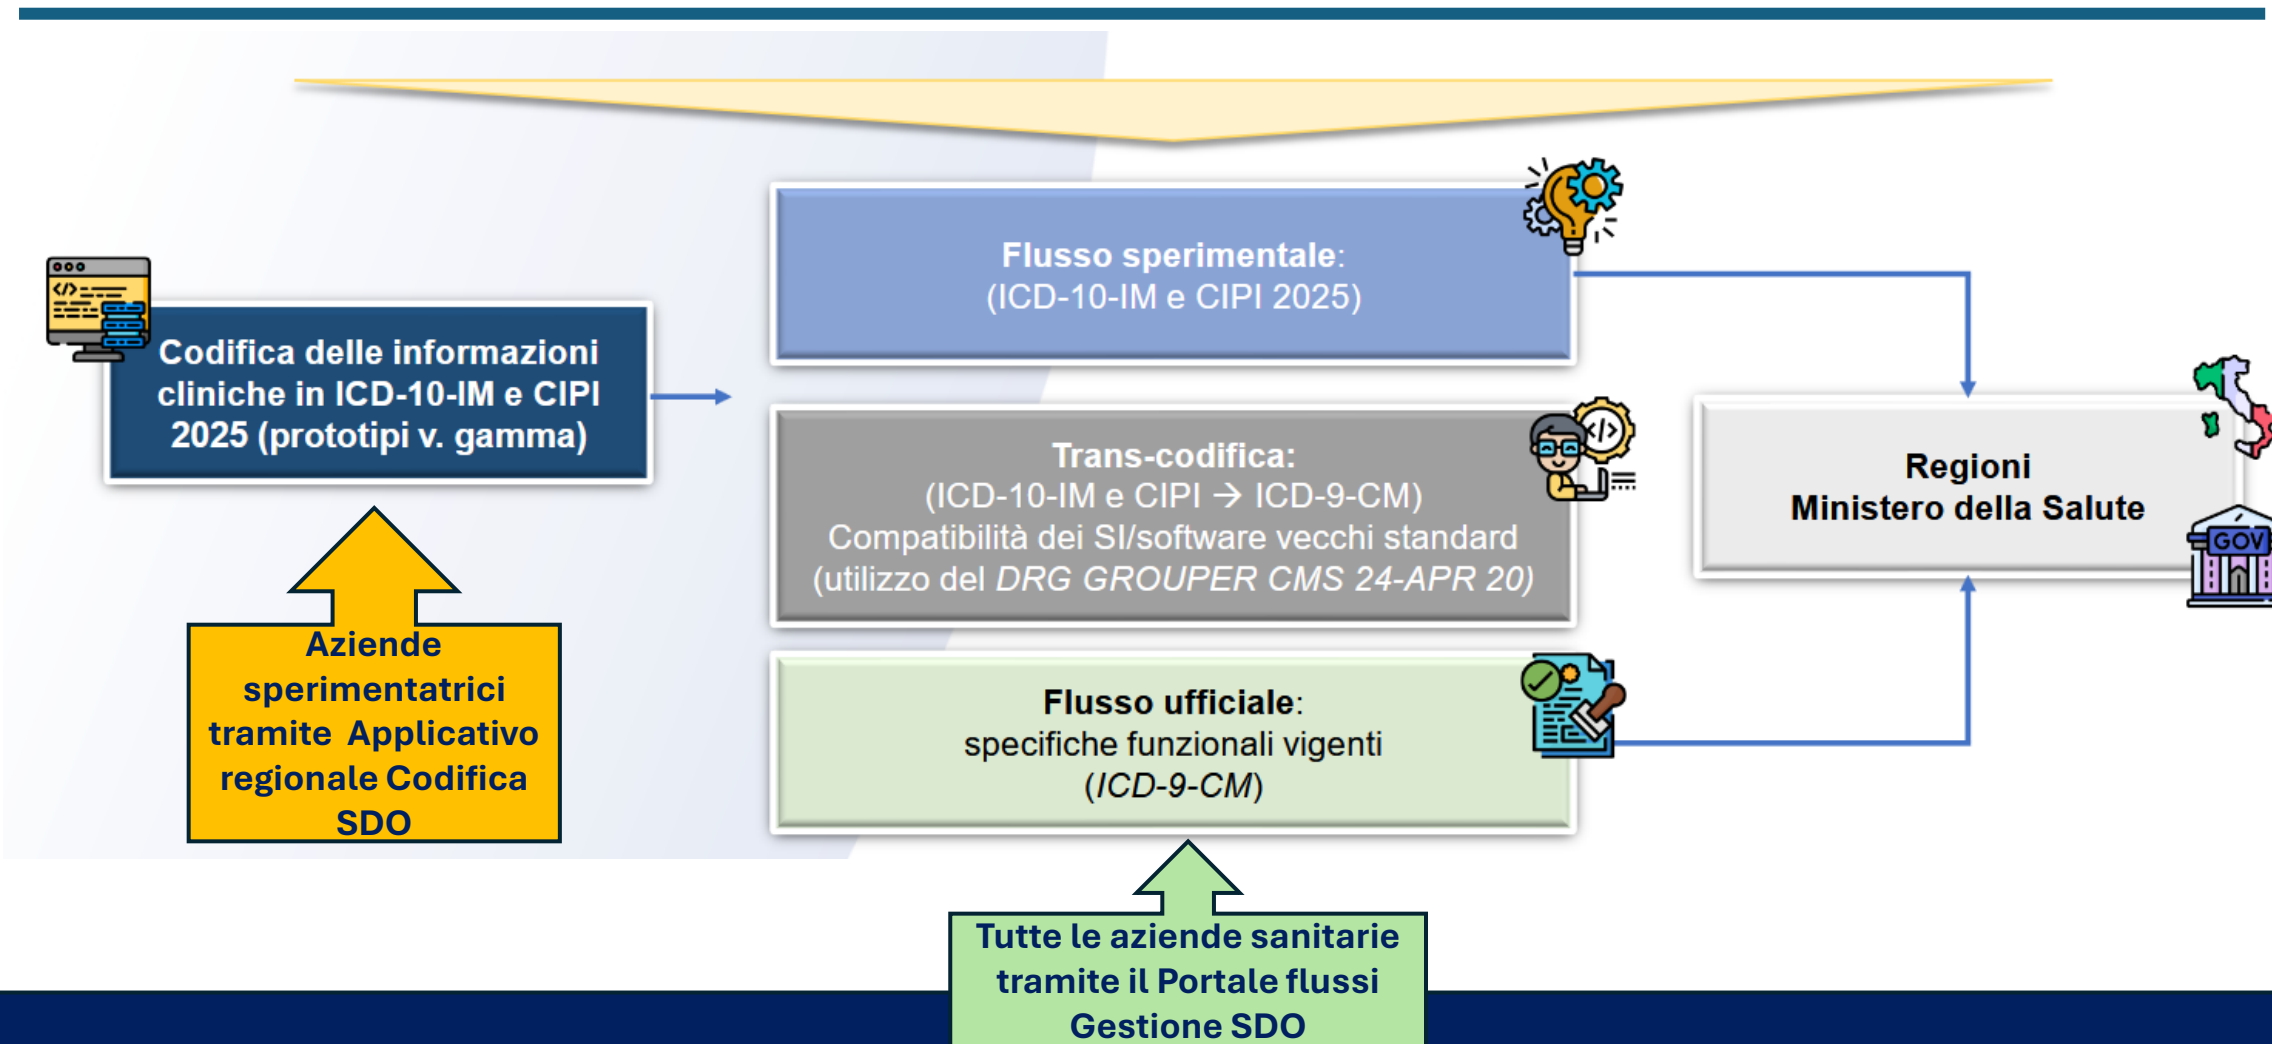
Codifica delle informazioni cliniche in ICD-10-IM e CIPI 2025 (prototipi v. gamma)

Aziende sperimentatrici tramite Applicativo regionale Codifica SDO

Flusso sperimentale:
(ICD-10-IM e CIPI 2025)

Trans-codifica:
(ICD-10-IM e CIPI → ICD-9-CM)
Compatibilità dei SI/software vecchi standard
(utilizzo del *DRG GROUPER CMS 24-APR 20*)

Flusso ufficiale:
specifiche funzionali vigenti
(*ICD-9-CM*)

Tutte le aziende sanitarie tramite il Portale flussi Gestione SDO

Regioni
Ministero della Salute

GOV